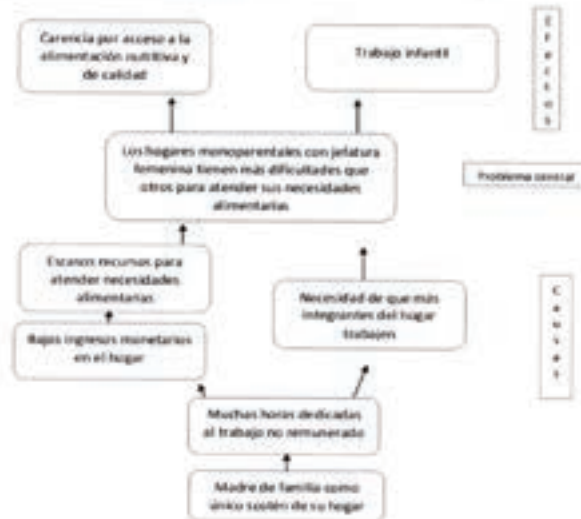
Carencia por acceso a la alimentación nutritiva y de calidad

Trabajo infantil

E
f
e
c
t
o
s

Los hogares monoparentales con jefatura femenina tienen más dificultades que otros para atender sus necesidades alimentarias

Problema central

Escasos recursos para atender necesidades alimentarias

Necesidad de que más integrantes del hogar trabajen

C
a
u
s
a
s

Bajos ingresos monetarios en el hogar

Muchas horas dedicadas al trabajo no remunerado

Madre de familia como único sostén de su hogar